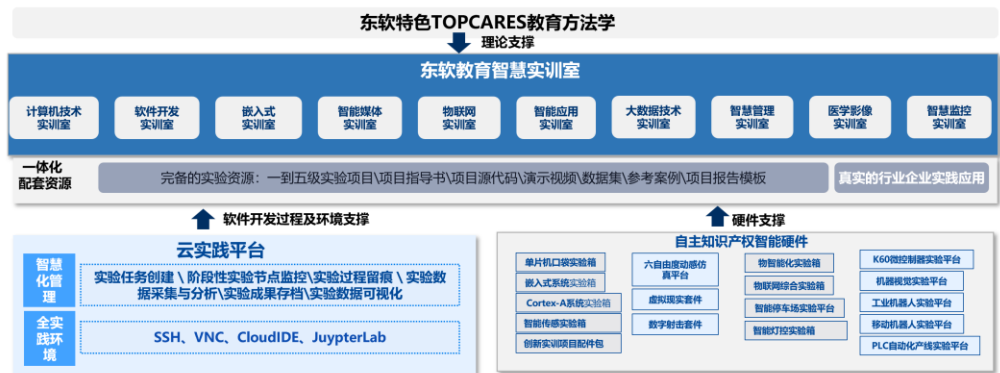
东软特色TOPCARES教育方法学

理论支撑

东软教育智慧实训室

计算机技术实训室
软件开发实训室
嵌入式实训室
智能媒体实训室
物联网实训室
智能应用实训室
大数据技术实训室
智慧管理实训室
医学影像实训室
智慧监控实训室

一体化配套资源

完备的实验资源：一到五级实验项目\项目指导书\项目源代码\演示视频\数据集\参考案例\项目报告模板

真实的行业企业实践应用

软件开发过程及环境支撑

硬件支撑

云实践平台

智慧化管理

实验任务创建\阶段性实验节点监控\实验过程留痕\实验数据采集与分析\实验成果存档\实验数据可视化

全实践环境

SSH、VNC、CloudIDE、JuypterLab

自主知识产权智能硬件

单片机口袋实验箱
嵌入式实验箱
Cortex-A系统实验箱
智能传感实验箱
创新实训项目配件包

六自由度动感仿真平台
虚拟现实套件
数字射击套件

物智能化实验箱
物联网综合实验箱
智能停车场实验平台
智能灯控实验箱

K60微控制器实验平台
机器视觉实验平台
工业机器人实验平台
移动机器人实验平台
PLC自动化产线实验平台